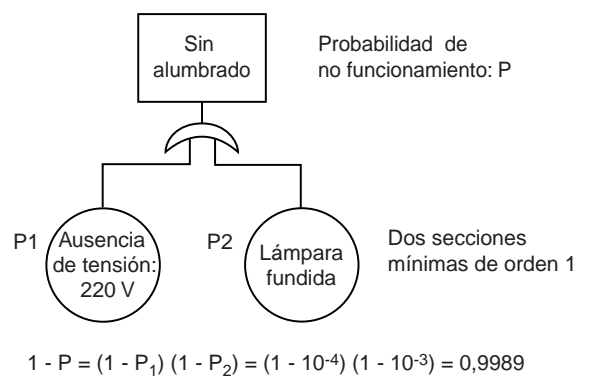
Sin alumbrado

Probabilidad de no funcionamiento: P

P1 Ausencia de tensión: 220 V

P2 Lámpara fundida

Dos secciones mínimas de orden 1

$1 - P = (1 - P_1)(1 - P_2) = (1 - 10^{-4})(1 - 10^{-3}) = 0{,}9989$